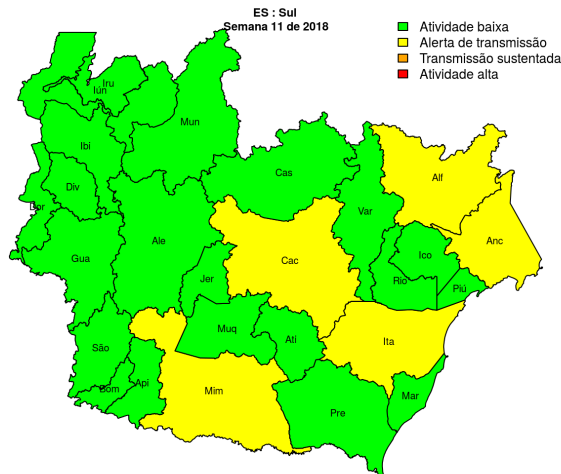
ES : Sul
Semana 11 de 2018

Atividade baixa
Alerta de transmissão
Transmissão sustentada
Atividade alta

Iru
Iun
Mun
Ibi
Div
Bor
Cas
Alf
Var
Gua
Ale
Cac
Ico
Anc
Jer
Rio
Piú
Muq
Ati
Ita
São
Api
Bom
Mim
Pre
Mar